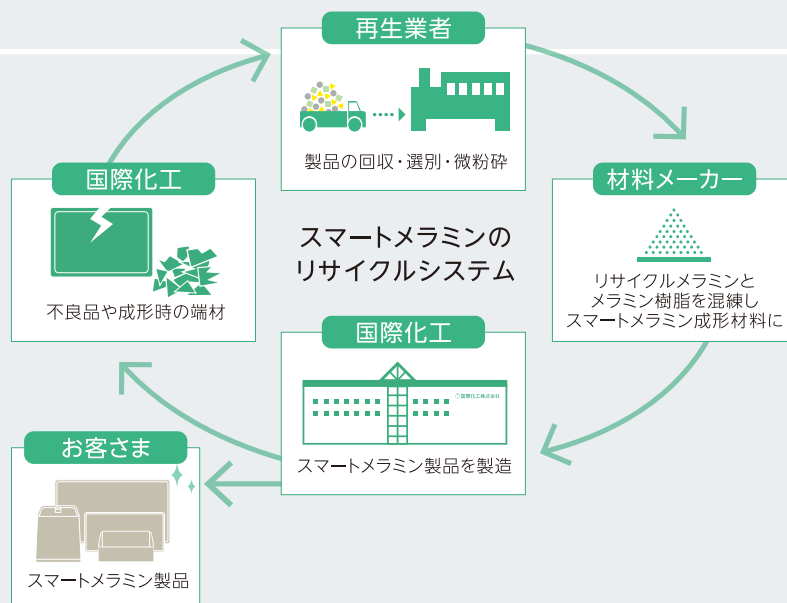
再生業者

製品の回収・選別・微粉砕

材料メーカー

リサイクルメラミンと
メラミン樹脂を混練し
スマートメラミン成形材料に

国際化工

スマートメラミン製品を製造

国際化工株式会社

お客さま

スマートメラミン製品

国際化工

不良品や成形時の端材

スマートメラミンの
リサイクルシステム